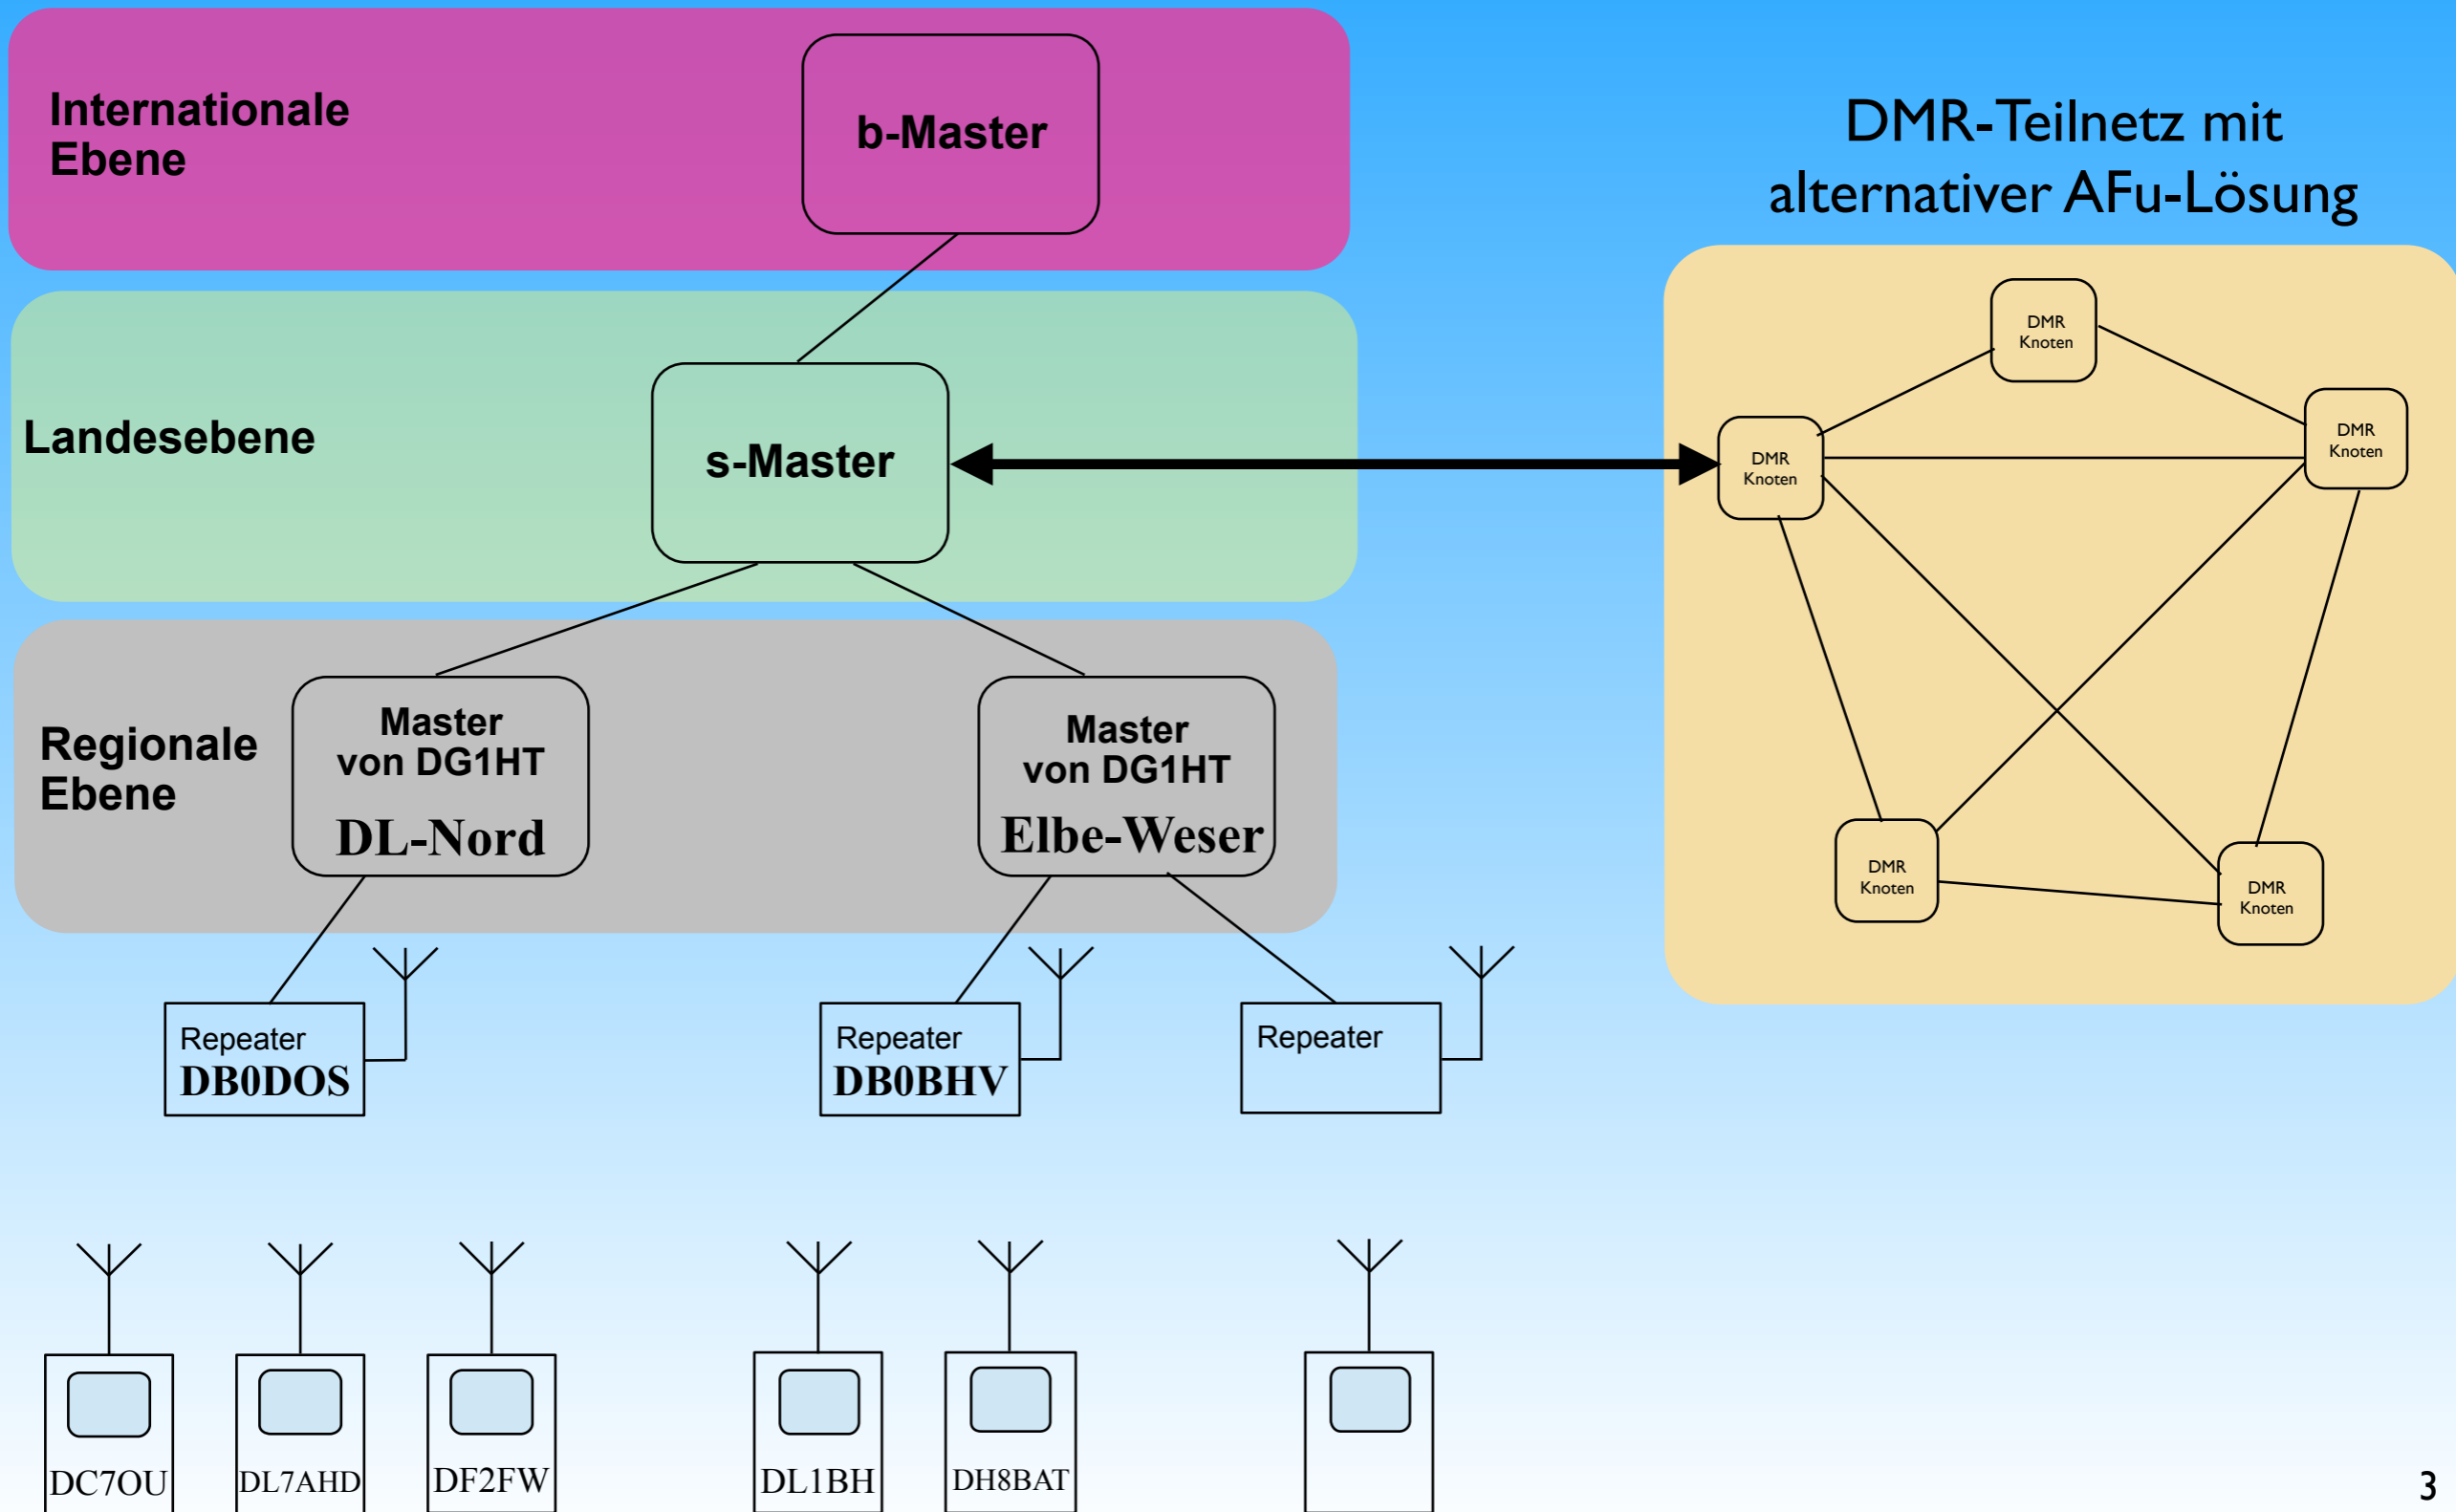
Internationale Ebene

b-Master

DMR-Teilnetz mit alternativer AFu-Lösung

Landesebene

s-Master

DMR Knoten

DMR Knoten

DMR Knoten

Regionale Ebene

Master von DG1HT
DL-Nord

Master von DG1HT
Elbe-Weser

DMR Knoten

DMR Knoten

Repeater
DB0DOS

Repeater
DB0BHV

Repeater

DC7OU

DL7AHD

DF2FW

DL1BH

DH8BAT

3